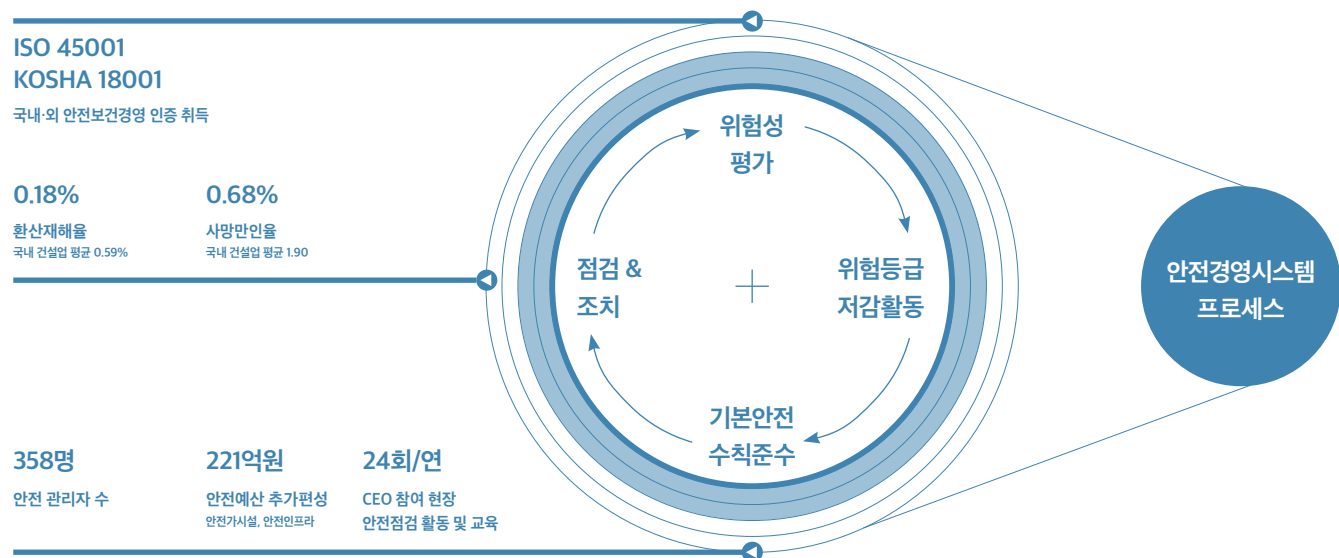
ISO 45001
KOSHA 18001

국내·외 안전보건경영 인증 취득

0.18%

환산재해율
국내 건설업 평균 0.59%

0.68%

사망만인율
국내 건설업 평균 1.90

358명

안전 관리자 수

221억원

안전예산 추가편성
안전가시설, 안전인프라

24회/연

CEO 참여 현장
안전점검 활동 및 교육

위험성
평가

위험등급
저감활동

기본안전
수칙준수

점검 &
조치

안전경영시스템
프로세스